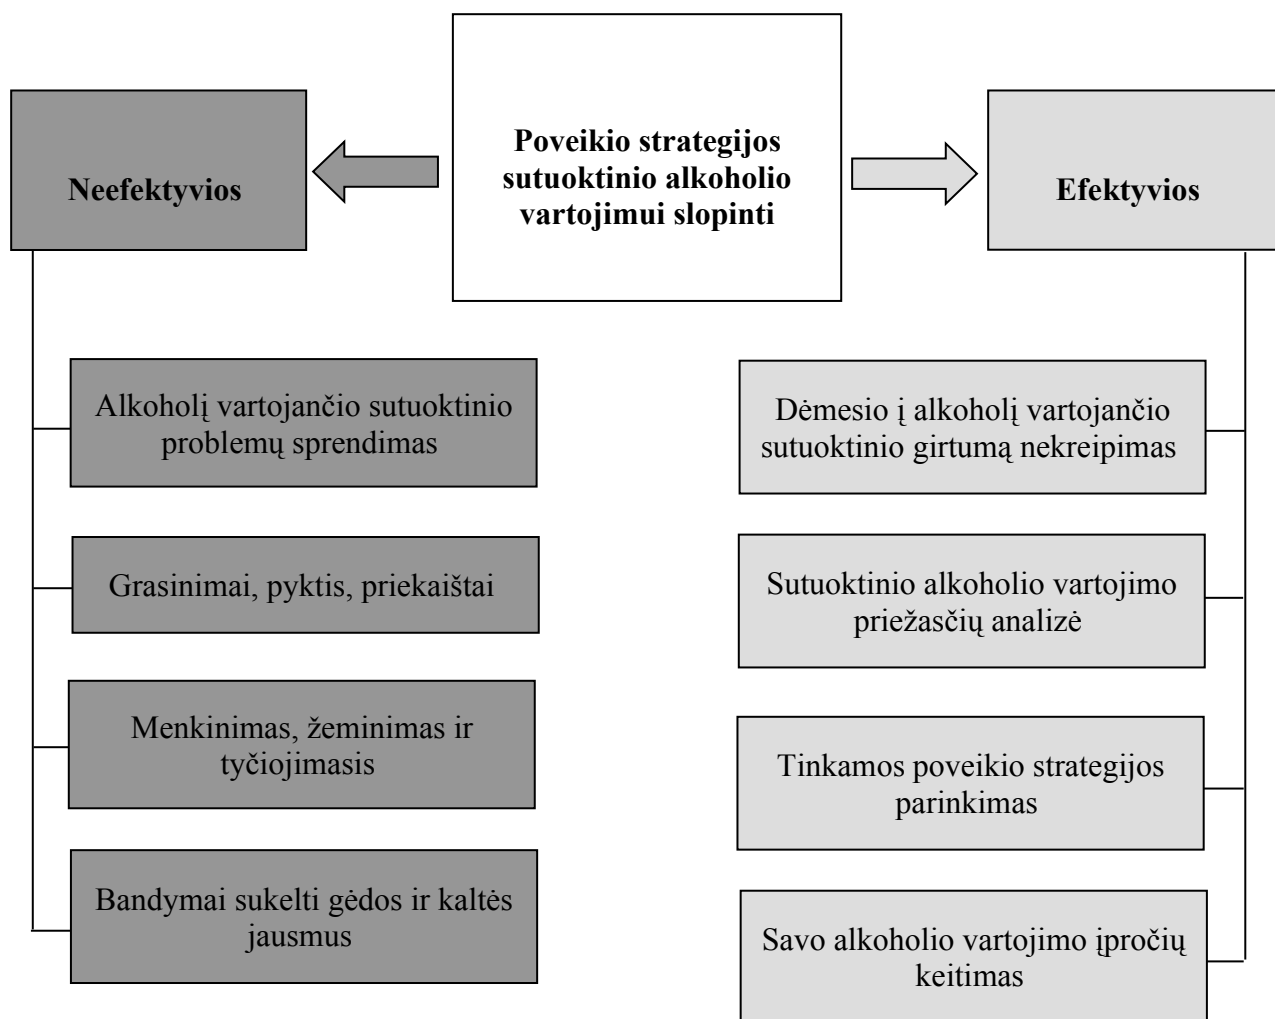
Poveikio strategijos sutuoktinio alkoholio vartojimui slopinti

Neefektyvios

Efektyvios

Alkoholį vartojančio sutuoktinio problemų sprendimas

Grasinimai, pyktis, priekaištai

Menkinimas, žeminimas ir tyčiojimasis

Bandymai sukelti gėdos ir kaltės jausmus

Dėmesio į alkoholį vartojančio sutuoktinio girtumą nekreipimas

Sutuoktinio alkoholio vartojimo priežasčių analizė

Tinkamos poveikio strategijos parinkimas

Savo alkoholio vartojimo įpročių keitimas